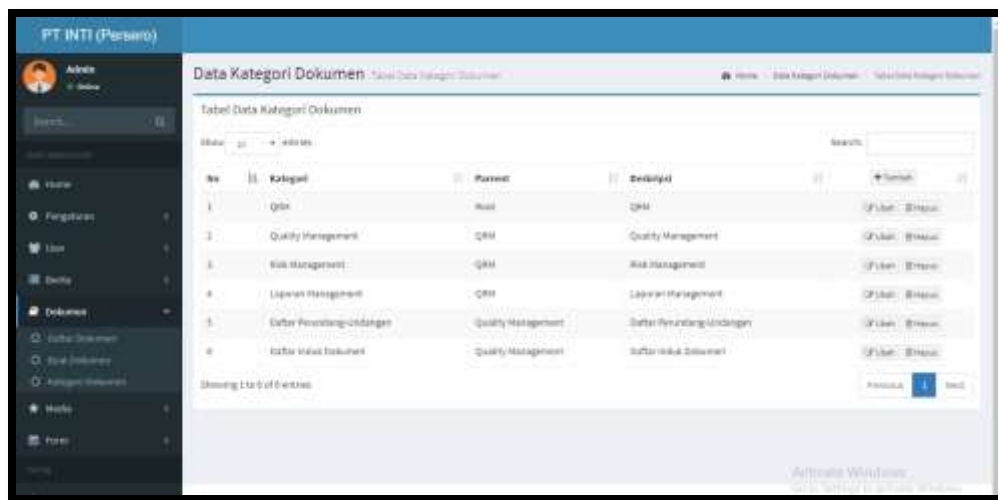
PT INTI (Persero)

Admin
Online

Search...

Home
Pengaturan
User
Berita
Dokumen
Daftar Dokumen
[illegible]
Kategori Dokumen
Media
Forum

Data Kategori Dokumen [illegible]

Home > Data Kategori Dokumen > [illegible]

Tabel Data Kategori Dokumen

Show 10 entries

Search:

| No | Kategori | Parent | Deskripsi | + Tambah |
|---|---|---|---|---|
| 1 | QRM | Root | QRM | Ubah Hapus |
| 2 | Quality Management | QRM | Quality Management | Ubah Hapus |
| 3 | Risk Management | QRM | Risk Management | Ubah Hapus |
| 4 | Laporan Management | QRM | Laporan Management | Ubah Hapus |
| 5 | Daftar Perundang-Undangan | Quality Management | Daftar Perundang-Undangan | Ubah Hapus |
| 6 | Daftar Induk Dokumen | Quality Management | Daftar Induk Dokumen | Ubah Hapus |

Showing 1 to 6 of 6 entries

Previous 1 Next

Activate Windows
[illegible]